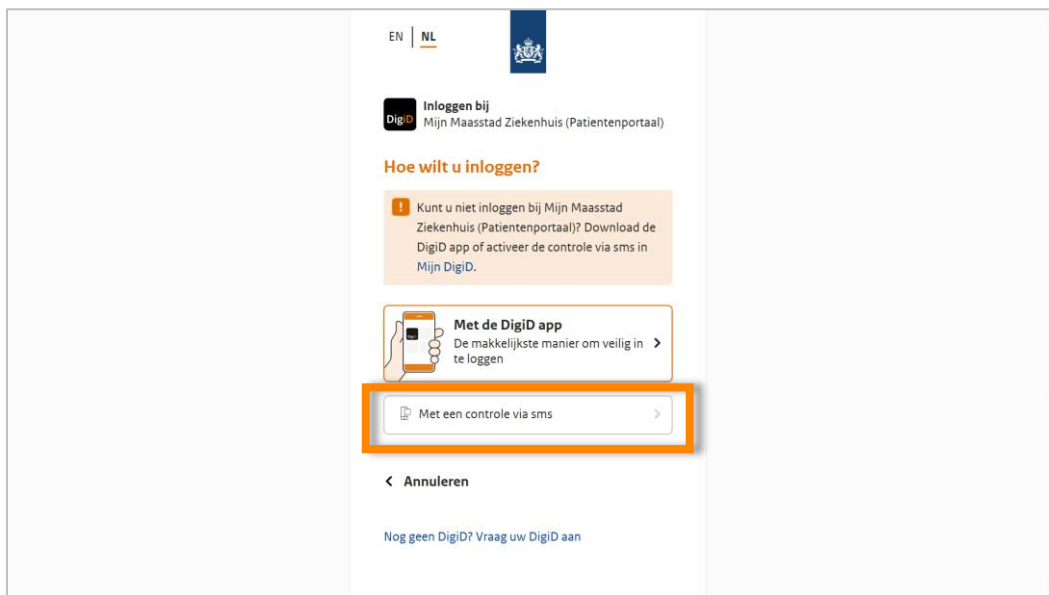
EN | NL

DigiD Inloggen bij
Mijn Maasstad Ziekenhuis (Patientenportaal)

Hoe wilt u inloggen?

! Kunt u niet inloggen bij Mijn Maasstad Ziekenhuis (Patientenportaal)? Download de DigiD app of activeer de controle via sms in Mijn DigiD.

Met de DigiD app
De makkelijkste manier om veilig in te loggen >

Met een controle via sms >

< Annuleren

Nog geen DigiD? Vraag uw DigiD aan